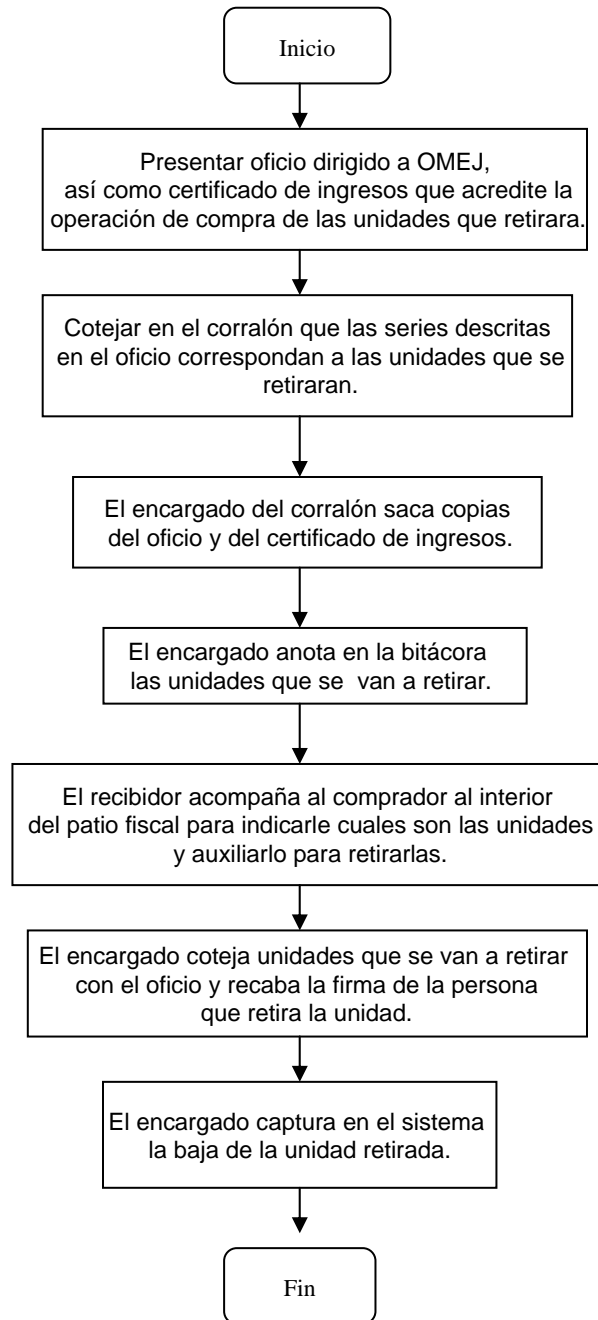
Inicio

Presentar oficio dirigido a OMEJ, así como certificado de ingresos que acredite la operación de compra de las unidades que retirara.

Cotejar en el corralón que las series descritas en el oficio correspondan a las unidades que se retiraran.

El encargado del corralón saca copias del oficio y del certificado de ingresos.

El encargado anota en la bitácora las unidades que se van a retirar.

El recibidor acompaña al comprador al interior del patio fiscal para indicarle cuales son las unidades y auxiliarlo para retirarlas.

El encargado coteja unidades que se van a retirar con el oficio y recaba la firma de la persona que retira la unidad.

El encargado captura en el sistema la baja de la unidad retirada.

Fin